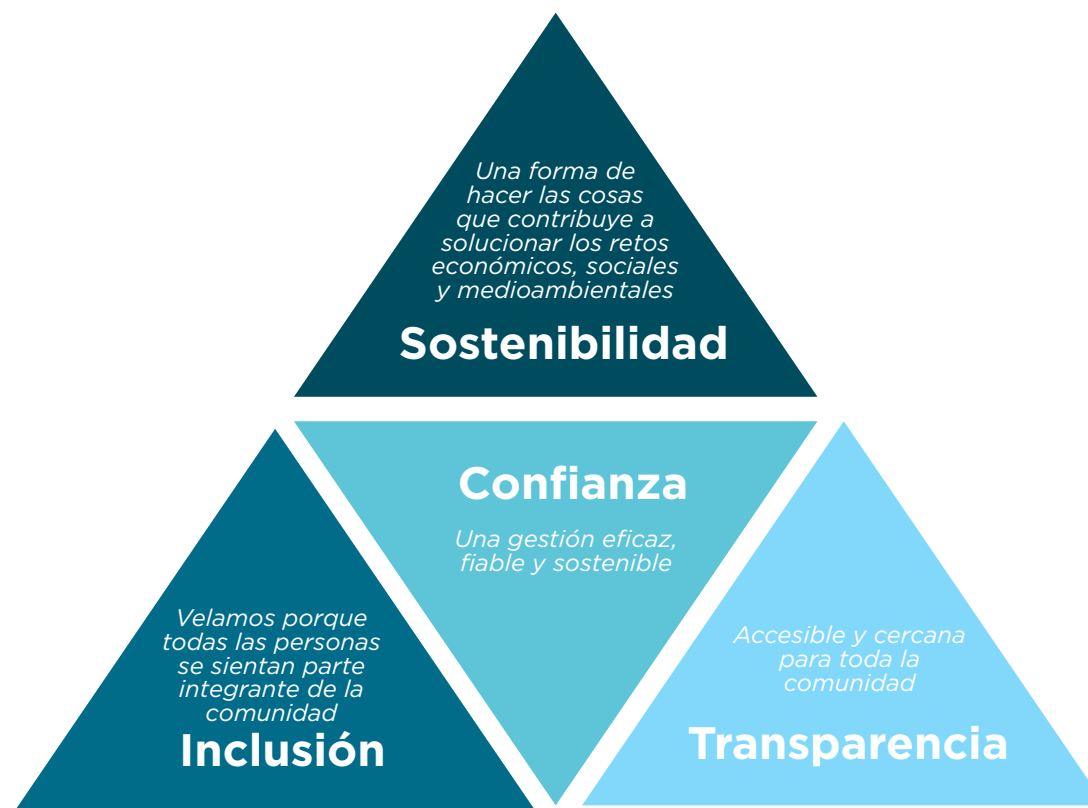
Una forma de hacer las cosas que contribuye a solucionar los retos económicos, sociales y medioambientales

Sostenibilidad

Confianza

Una gestión eficaz, fiable y sostenible

Velamos porque todas las personas se sientan parte integrante de la comunidad

Inclusión

Accesible y cercana para toda la comunidad

Transparencia